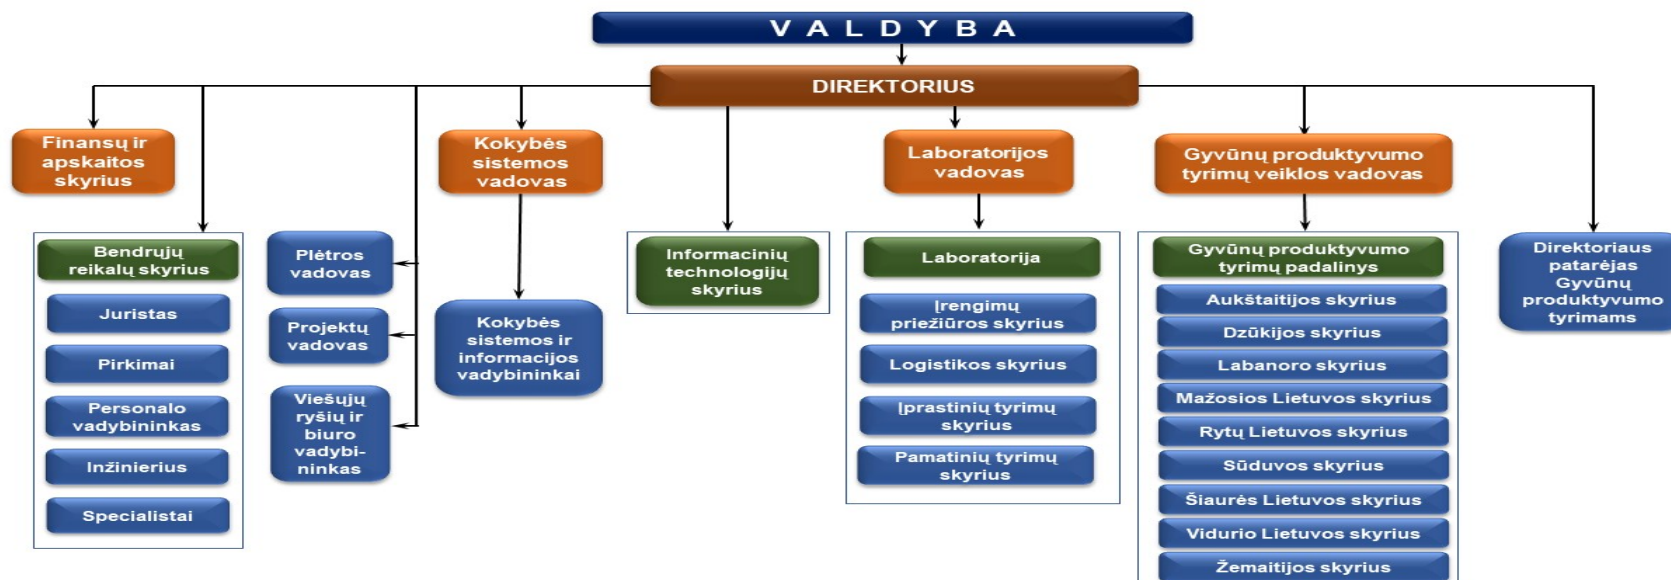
V A L D Y B A

DIREKTORIUS

Finansų ir apskaitos skyrius

Bendrųjų reikalų skyrius

Juristas

Pirkimai

Personalo vadybininkas

Inžinierius

Specialistai

Plėtros vadovas

Projektų vadovas

Viešųjų ryšių ir biuro vadybininkas

Kokybės sistemos vadovas

Kokybės sistemos ir informacijos vadybininkai

Informacinių technologijų skyrius

Laboratorijos vadovas

Laboratorija

Įrengimų priežiūros skyrius

Logistikos skyrius

Įprastinių tyrimų skyrius

Pamatinių tyrimų skyrius

Gyvūnų produktyvumo tyrimų veiklos vadovas

Gyvūnų produktyvumo tyrimų padalinys

Aukštaitijos skyrius

Dzūkijos skyrius

Labanoro skyrius

Mažosios Lietuvos skyrius

Rytų Lietuvos skyrius

Sūduvos skyrius

Šiaurės Lietuvos skyrius

Vidurio Lietuvos skyrius

Žemaitijos skyrius

Direktoriaus patarėjas Gyvūnų produktyvumo tyrimams